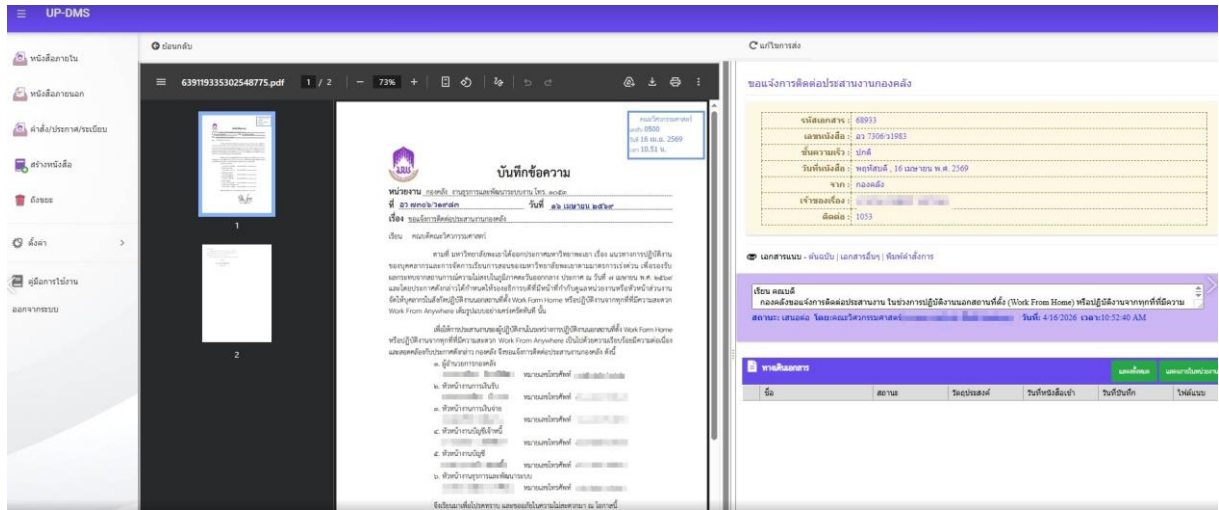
UP-DMS

หนังสือภายใน
หนังสือภายนอก
คำสั่ง/ประกาศ/ระเบียบ
สร้างหนังสือ
ถังขยะ
ตั้งค่า
คู่มือการใช้งาน
ออกจากระบบ

ย้อนกลับ

639119335302548775.pdf 1 / 2 — 73% +

1
2

บันทึกข้อความ
หน่วยงาน กองคลัง งานบริหารและพัฒนาระบบงาน โทร. ๑๐๕๓
ที่ อว ๗๓๐๖/๑๙๘๓ วันที่ ๑๖ เมษายน ๒๕๖๙
เรื่อง ขอแจ้งการติดต่อประสานงานกองคลัง
เรียน คณบดีคณะวิทยาการสารสนเทศ

แก้ไขการส่ง

ขอแจ้งการติดต่อประสานงานกองคลัง

| | |
|---|---|
| รหัสเอกสาร : | 68933 |
| เลขหนังสือ : | อว 7306/1983 |
| ชั้นความเร็ว : | ปกติ |
| วันที่หนังสือ : | พฤหัสบดี , 16 เมษายน พ.ศ. 2569 |
| จาก : | กองคลัง |
| เจ้าของเรื่อง : | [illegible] |
| ติดต่อ : | 1053 |

เอกสารแนบ - ต้นฉบับ | เอกสารอื่นๆ | พิมพ์คำสั่งการ

เรียน คณบดี
กองคลังขอแจ้งการติดต่อประสานงาน ในช่วงการปฏิบัติงานนอกสถานที่ตั้ง (Work From Home) หรือปฏิบัติงานจากทุกที่ที่มีความ
สถานะ: เสนอต่อ โดย:คณะวิทยาการสารสนเทศ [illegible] วันที่: 4/16/2026 เวลา:10:52:40 AM

ทางเดินเอกสาร
แสดงทั้งหมด แสดงภายในหน่วยงาน

| ชื่อ | สถานะ | วัตถุประสงค์ | วันที่หนังสือเข้า | วันที่บันทึก | ไฟล์แนบ |
|---|---|---|---|---|---|